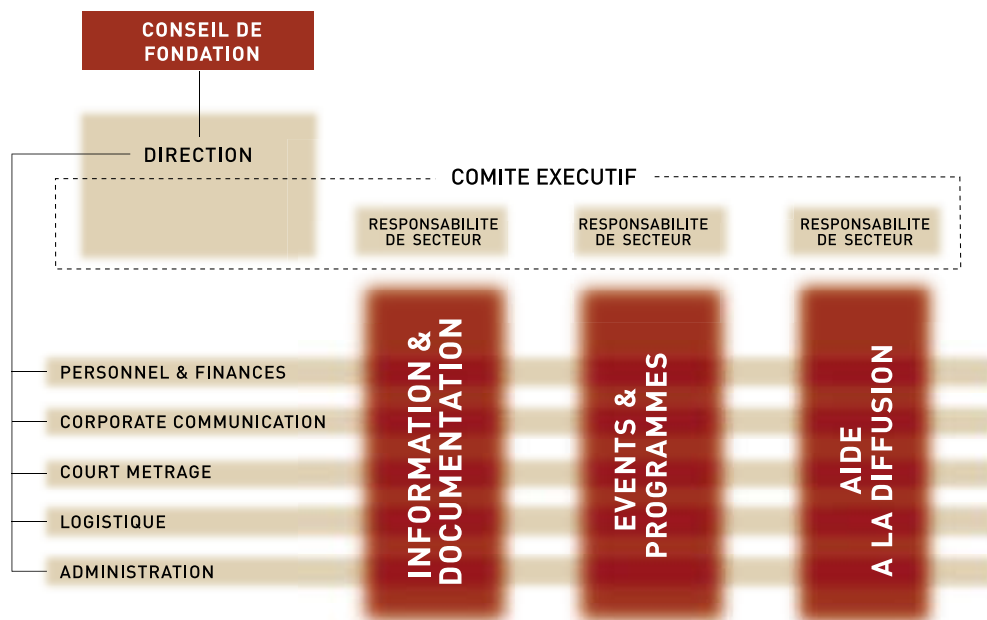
CONSEIL DE FONDATION

DIRECTION

COMITE EXECUTIF

RESPONSABILITE DE SECTEUR

RESPONSABILITE DE SECTEUR

RESPONSABILITE DE SECTEUR

PERSONNEL & FINANCES

CORPORATE COMMUNICATION

COURT METRAGE

LOGISTIQUE

ADMINISTRATION

INFORMATION & DOCUMENTATION

EVENTS & PROGRAMMES

AIDE A LA DIFFUSION